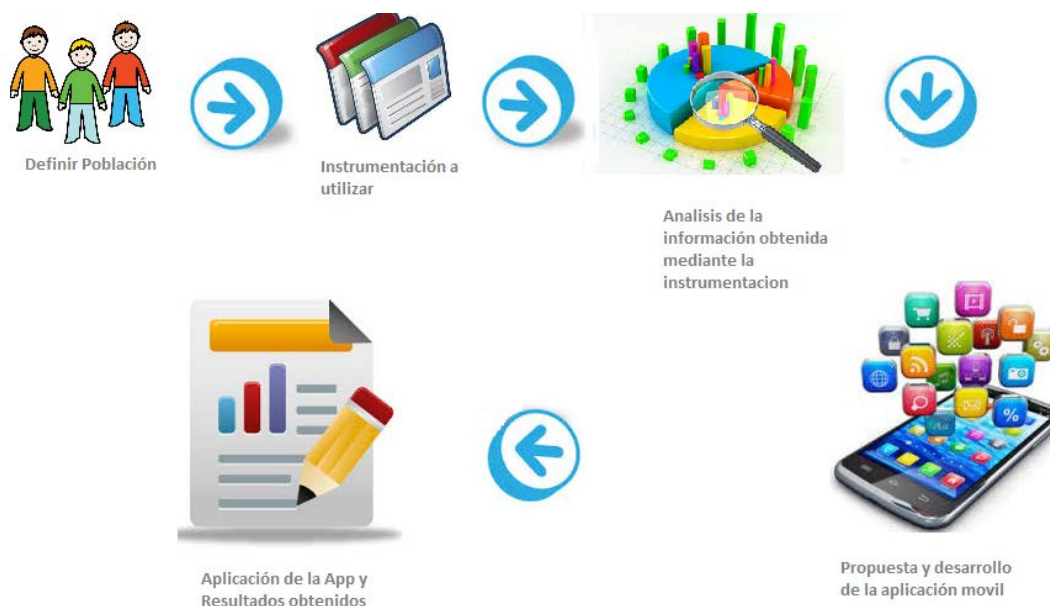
Definir Población

Instrumentación a utilizar

Analisis de la información obtenida mediante la instrumentacion

Propuesta y desarrollo de la aplicación movil

Aplicación de la App y Resultados obtenidos